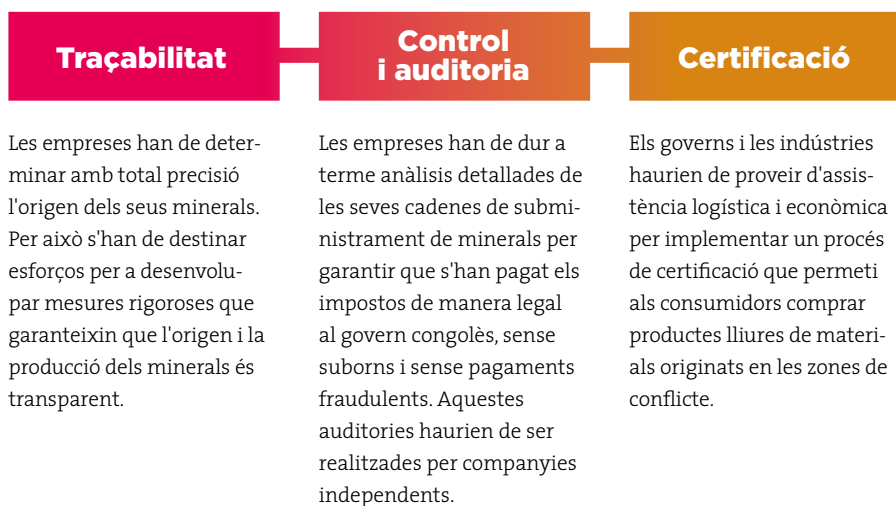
Traçabilitat

Les empreses han de determinar amb total precisió l'origen dels seus minerals. Per això s'han de destinar esforços per a desenvolupar mesures rigoroses que garanteixin que l'origen i la producció dels minerals és transparent.

Control i auditoria

Les empreses han de dur a terme anàlisis detallades de les seves cadenes de subministrament de minerals per garantir que s'han pagat els impostos de manera legal al govern congolès, sense suborns i sense pagaments fraudulents. Aquestes auditories haurien de ser realitzades per companyies independents.

Certificació

Els governs i les indústries haurien de proveir d'assistència logística i econòmica per implementar un procés de certificació que permeti als consumidors comprar productes lliures de materials originats en les zones de conflicte.